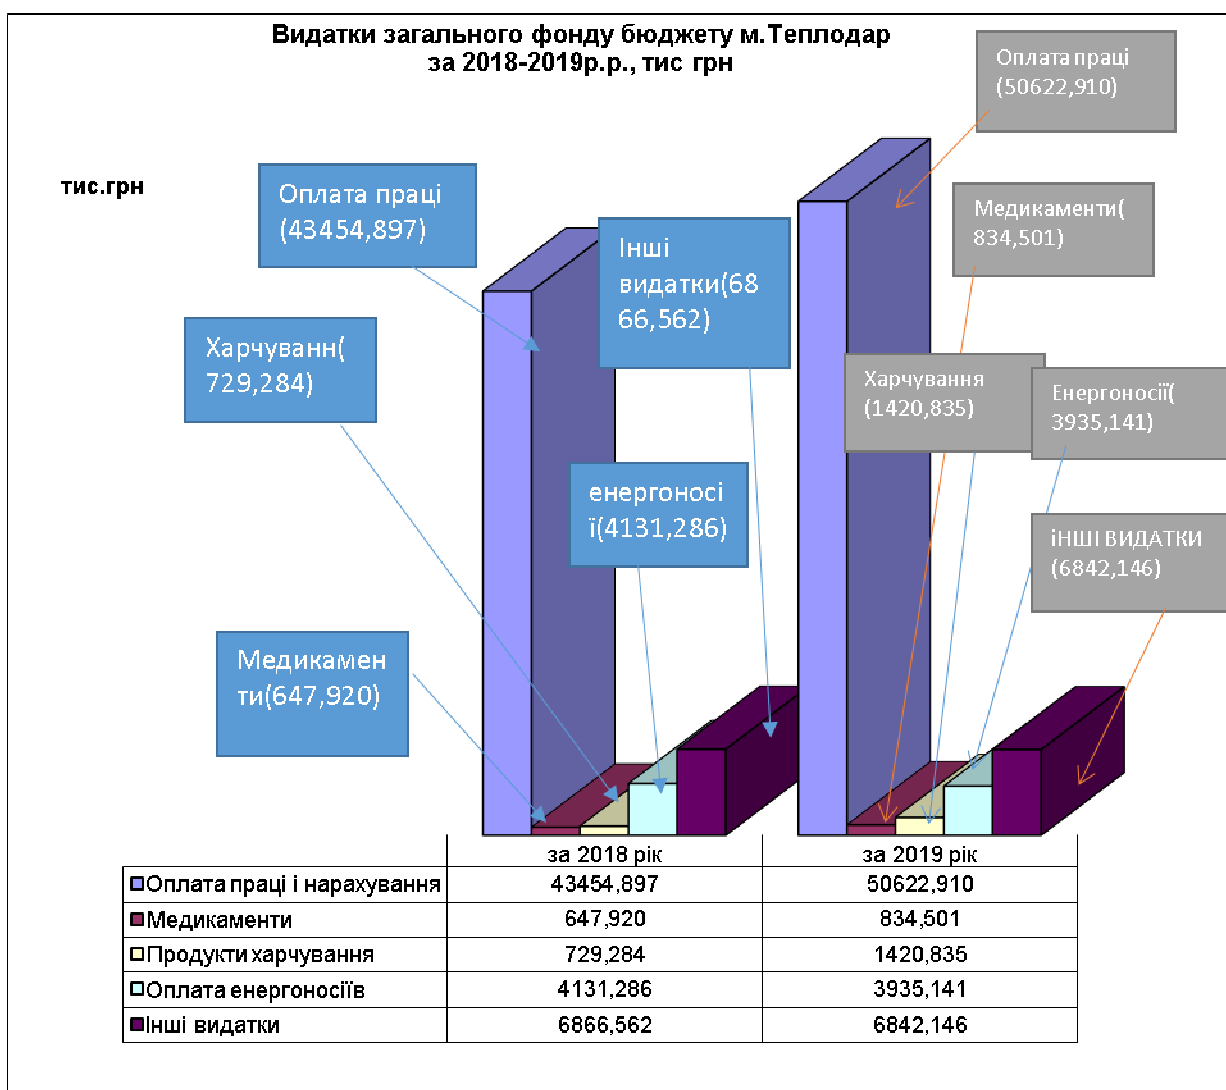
Видатки загального фонду бюджету м.Теплодар за 2018-2019р.р., тис грн

тис.грн

Оплата праці (43454,897)

Харчуванн( 729,284)

Інші видатки(6866,562)

енергоносії(4131,286)

Медикаменти(647,920)

Оплата праці (50622,910)

Медикаменти( 834,501)

Харчування (1420,835)

Енергоносії( 3935,141)

іНШІ ВИДАТКИ (6842,146)

| | за 2018 рік | за 2019 рік |
|---|---|---|
| Оплата праці і нарахування | 43454,897 | 50622,910 |
| Медикаменти | 647,920 | 834,501 |
| Продукти харчування | 729,284 | 1420,835 |
| Оплата енергоносіїв | 4131,286 | 3935,141 |
| Інші видатки | 6866,562 | 6842,146 |